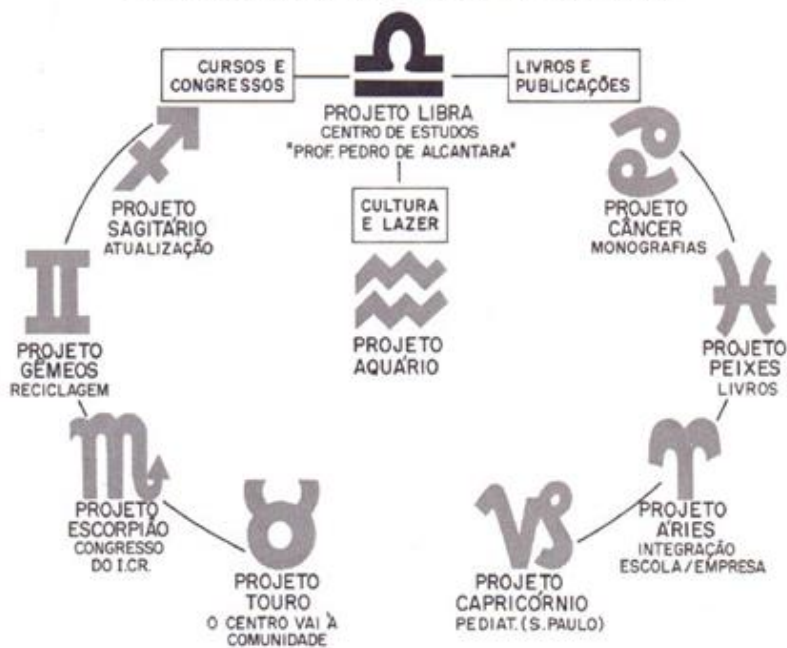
CURSOS E CONGRESSOS

LIVROS E PUBLICAÇÕES

PROJETO LIBRA
CENTRO DE ESTUDOS
"PROF. PEDRO DE ALCANTARA"

CULTURA E LAZER

PROJETO AQUÁRIO

PROJETO SAGITÁRIO
ATUALIZAÇÃO

PROJETO CÂNCER
MONOGRAFIAS

PROJETO GÊMEOS
RECICLAGEM

PROJETO PEIXES
LIVROS

PROJETO ESCORPIÃO
CONGRESSO DO I.CR.

PROJETO ÁRIES
INTEGRAÇÃO ESCOLA/EMPRESA

PROJETO TOURO
O CENTRO VAI À COMUNIDADE

PROJETO CAPRICÓRNIO
PEDIAT. (S. PAULO)